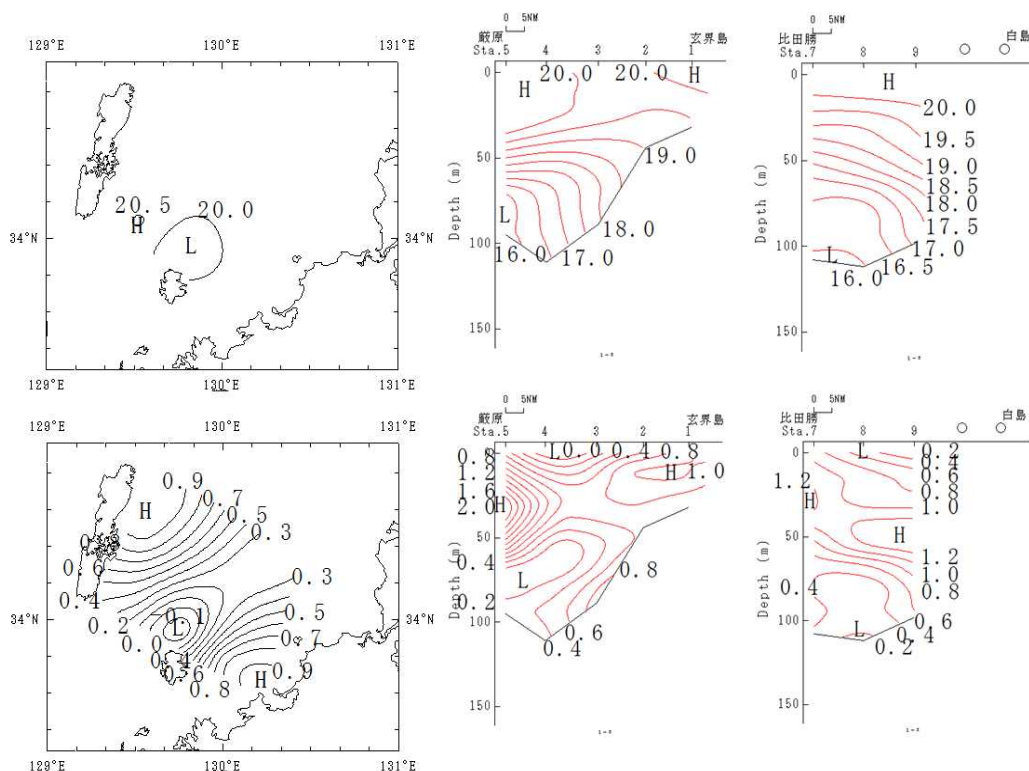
129°E 130°E 131°E

20.5 20.0
H
L
34°N 34°N

129°E 130°E 131°E

0 5NM
鮫原 玄界島
Sta.5 4 3 2 1
0 20.0 20.0 H
H
50 19.0
Depth (m)
L
100 18.0
16.0 17.0
150

0 5NM
比田勝 白島
Sta.7 8 9
0 H
20.0
19.5
50 19.0
Depth (m) 18.5
18.0
17.5
100 L 17.0
16.0 16.5
150

129°E 130°E 131°E

0.9
H 0.7
0.5
0.3
0.6
0.3
0.4
34°N 0.2 0.1 0.5 34°N
L
0.0 0.7
0.4
0.6
0.8 H 0.9

129°E 130°E 131°E

0 5NM
鮫原 玄界島
Sta.5 4 3 2 1
0.8 L0.0 0.4 0.8
1.2 H 1.0
1.6
2.0 H
50
Depth (m)
0.4
L 0.8
0.2
100 0.6
0.4
150

0 5NM
比田勝 白島
Sta.7 8 9
0 L 0.2
0.4
0.6
1.2 0.8
H 1.0
50 H
Depth (m)
1.2
1.0
0.8
0.4
100 0.6
L 0.4
0.2
150